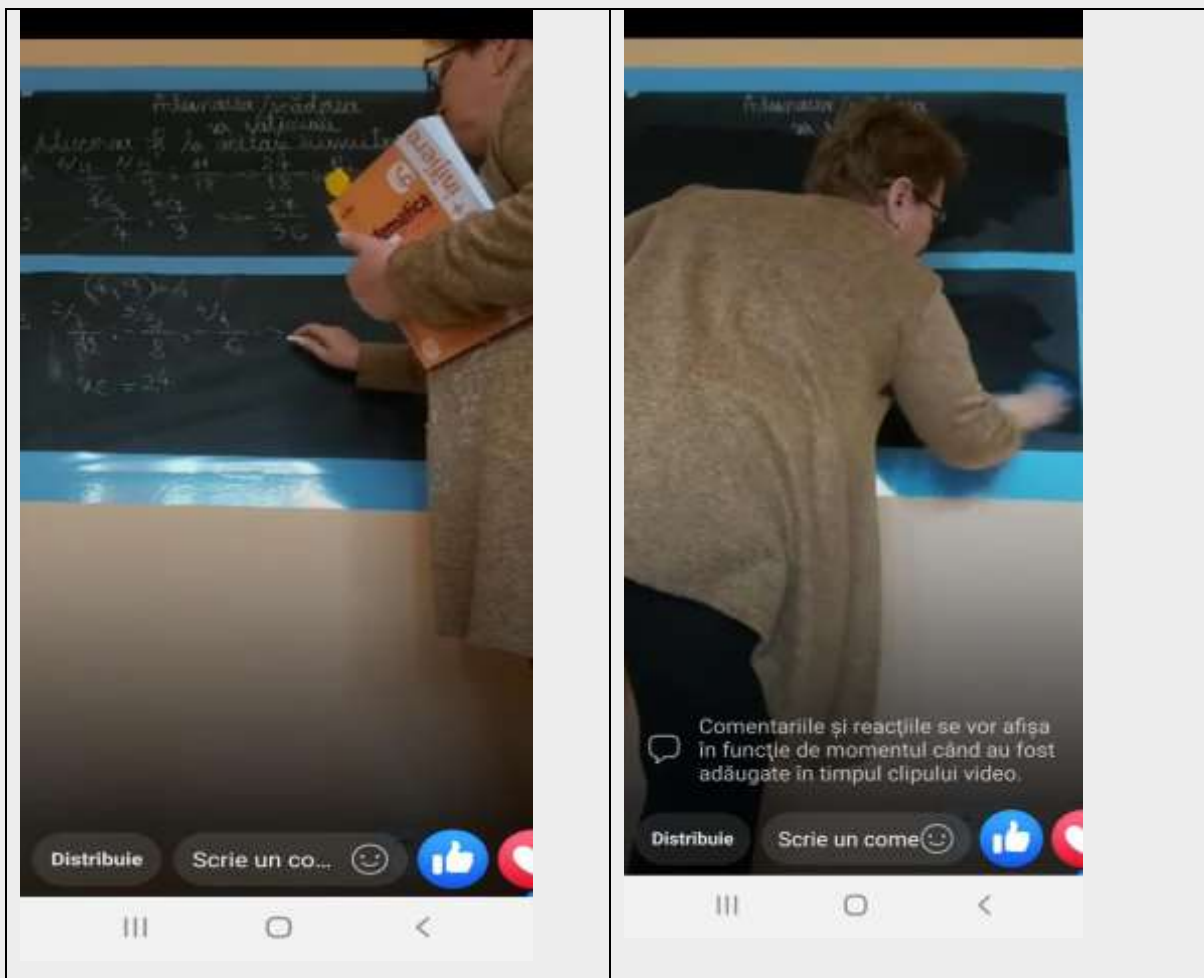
Adunarea/scăderea
cu valoarea
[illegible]

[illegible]

$x = 24$

Matematică

Distribuie

Scrie un co...

Adunarea/scăderea
cu val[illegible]

Comentariile și reacțiile se vor afișa în funcție de momentul când au fost adăugate în timpul clipului video.

Distribuie

Scrie un come